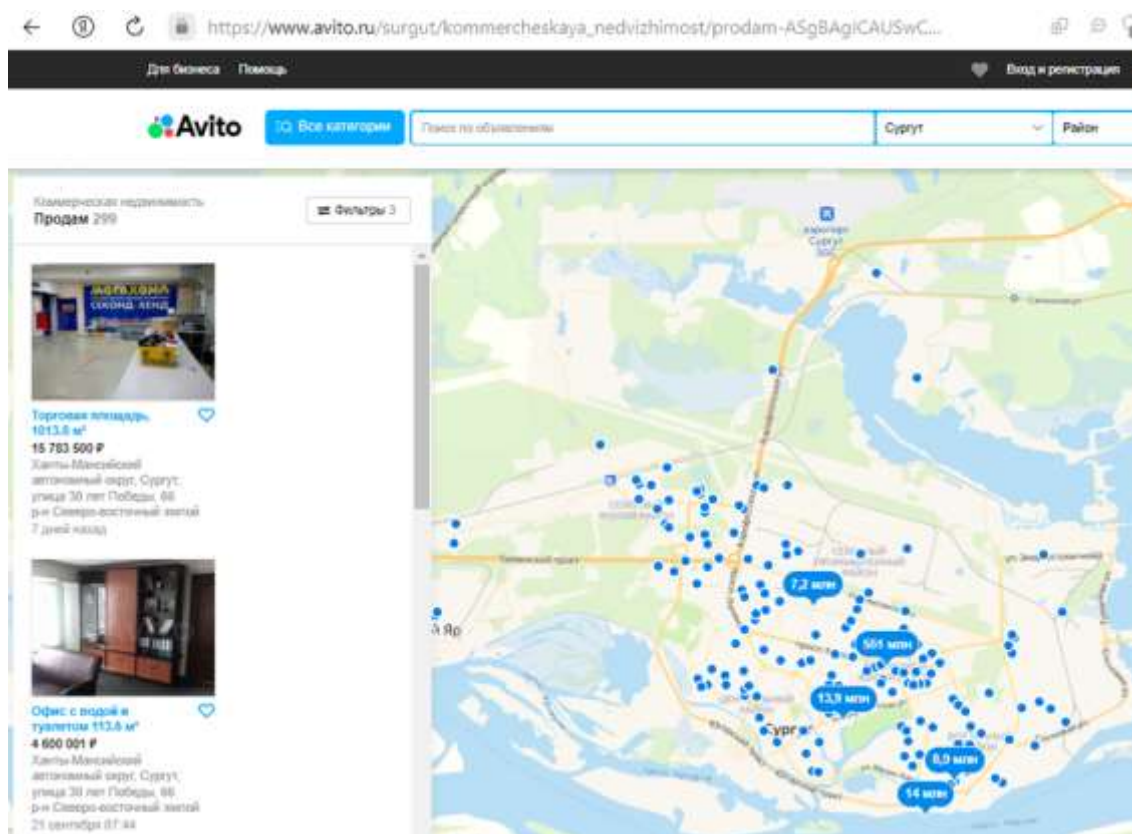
https://www.avito.ru/surgut/kommercheskaya_nedvizhimost/prodam-ASgBAgICAUSwC...

Для бизнеса Помощь

Вход и регистрация

Avito

Все категории

Поиск по объявлениям

Сургут

Район

Коммерческая недвижимость
Продам 299

Фильтры 3

Торговая площадь, 1013.8 м²
15 783 500 ₽
Ханты-Мансийский автономный округ, Сургут, улица 30 лет Победы, 66
р-н Северо-восточный жилой
7 дней назад

Офис с водой и туалетом 113.6 м²
4 600 001 ₽
Ханты-Мансийский автономный округ, Сургут, улица 30 лет Победы, 66
р-н Северо-восточный жилой
21 сентября 07:44

7,2 млн

501 млн

13,9 млн

8,9 млн

14 млн

Сургут

й Яр